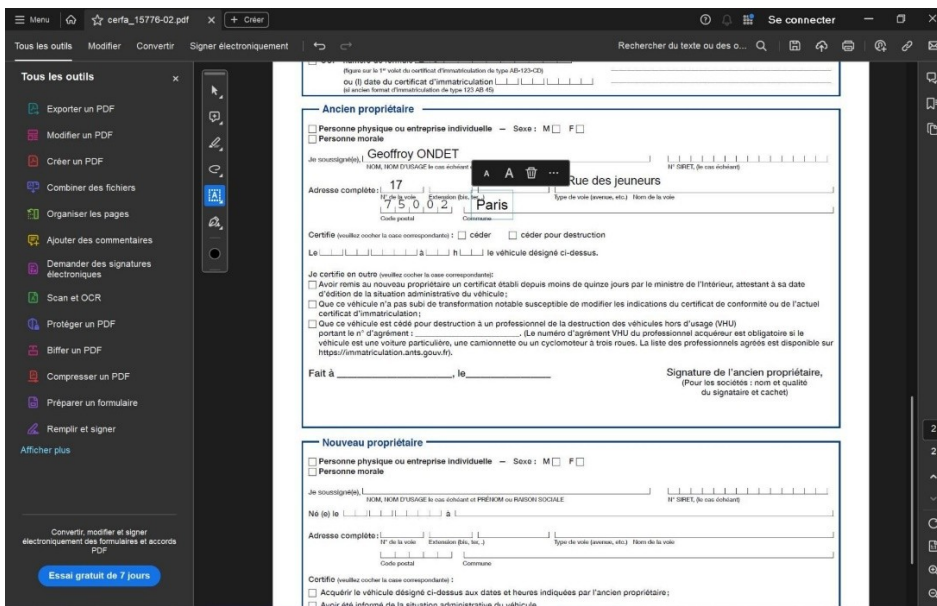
≡ Menu ⌂ ☆ cerfa_15776-02.pdf × + Créer

Se connecter

Tous les outils Modifier Convertir Signer électroniquement

Rechercher du texte ou des o...

Tous les outils ×

Exporter un PDF
Modifier un PDF
Créer un PDF
Combiner des fichiers
Organiser les pages
Ajouter des commentaires
Demander des signatures électroniques
Scan et OCR
Protéger un PDF
Biffer un PDF
Compresser un PDF
Préparer un formulaire
Remplir et signer
Afficher plus

Convertir, modifier et signer électroniquement des formulaires et accords PDF

Essai gratuit de 7 jours

(figure sur le 1er volet du certificat d'immatriculation de type AB-123-CD)
ou (I) date du certificat d'immatriculation
(si ancien format d'immatriculation de type 123 AB 45)

Ancien propriétaire

Personne physique ou entreprise individuelle — Sexe : M F
Personne morale

Je soussigné(e), Geoffroy ONDET
NOM, NOM D'USAGE le cas échéant
N° SIRET, (le cas échéant)

Adresse complète : 17 Rue des jeuneurs
N° de la voie Extension (bis, ter...) Type de voie (avenue, etc.) Nom de la voie
75002 Paris
Code postal Commune

Certifie (veuillez cocher la case correspondante) : céder céder pour destruction

Le à h le véhicule désigné ci-dessus.

Je certifie en outre (veuillez cocher la case correspondante):
Avoir remis au nouveau propriétaire un certificat établi depuis moins de quinze jours par le ministre de l'Intérieur, attestant à sa date d'édition de la situation administrative du véhicule ;
Que ce véhicule n'a pas subi de transformation notable susceptible de modifier les indications du certificat de conformité ou de l'actuel certificat d'immatriculation ;
Que ce véhicule est cédé pour destruction à un professionnel de la destruction des véhicules hors d'usage (VHU) portant le n° d'agrément : ________________. (Le numéro d'agrément VHU du professionnel acquéreur est obligatoire si le véhicule est une voiture particulière, une camionnette ou un cyclomoteur à trois roues. La liste des professionnels agréés est disponible sur https://immatriculation.ants.gouv.fr).

Fait à ________________, le________________

Signature de l'ancien propriétaire, (Pour les sociétés : nom et qualité du signataire et cachet)

Nouveau propriétaire

Personne physique ou entreprise individuelle — Sexe : M F
Personne morale

Je soussigné(e),
NOM, NOM D'USAGE le cas échéant et PRÉNOM ou RAISON SOCIALE
N° SIRET, (le cas échéant)

Né (e) le à

Adresse complète :
N° de la voie Extension (bis, ter...) Type de voie (avenue, etc.) Nom de la voie
Code postal Commune

Certifie (veuillez cocher la case correspondante) :
Acquérir le véhicule désigné ci-dessus aux dates et heures indiquées par l'ancien propriétaire ;
Avoir été informé de la situation administrative du véhicule